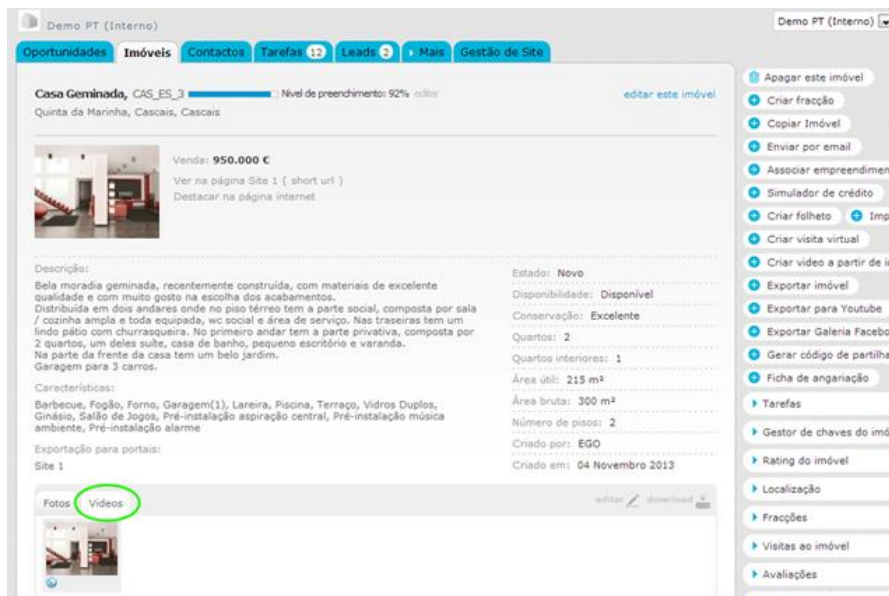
Demo PT (Interno)

Demo PT (Interno)

Oportunidades Imóveis Contactos Tarefas 12 Leads 2 Mais Gestão de Site

Casa Geminada, CAS_ES_3 Nível de preenchimento: 92% editar

editar este imóvel

Quinta da Marinha, Cascais, Cascais

Venda: 950.000 €

Ver na página Site 1 ( short url )

Destacar na página internet

Descrição:

Bela moradia geminada, recentemente construída, com materiais de excelente qualidade e com muito gosto na escolha dos acabamentos.
Distribuída em dois andares onde no piso térreo tem a parte social, composta por sala / cozinha ampla e toda equipada, wc social e área de serviço. Nas traseiras tem um lindo pátio com churrasqueira. No primeiro andar tem a parte privativa, composta por 2 quartos, um deles suite, casa de banho, pequeno escritório e varanda.
Na parte da frente da casa tem um belo jardim.
Garagem para 3 carros.

Características:

Barbecue, Fogão, Forno, Garagem(1), Lareira, Piscina, Terraço, Vidros Duplos, Ginásio, Salão de Jogos, Pré-instalação aspiração central, Pré-instalação música ambiente, Pré-instalação alarme

Exportação para portais:

Site 1

Estado: Novo

Disponibilidade: Disponível

Conservação: Excelente

Quartos: 2

Quartos interiores: 1

Área útil: 215 m²

Área bruta: 300 m²

Número de pisos: 2

Criado por: EGO

Criado em: 04 Novembro 2013

Fotos Videos

editar download

Apagar este imóvel
Criar fracção
Copiar Imóvel
Enviar por email
Associar empreendimen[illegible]
Simulador de crédito
Criar folheto Imp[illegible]
Criar visita virtual
Criar video a partir de i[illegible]
Exportar imóvel
Exportar para Youtube
Exportar Galeria Facebo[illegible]
Gerar código de partilha
Ficha de angariação
Tarefas
Gestor de chaves do imó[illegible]
Rating do imóvel
Localização
Fracções
Visitas ao imóvel
Avaliações